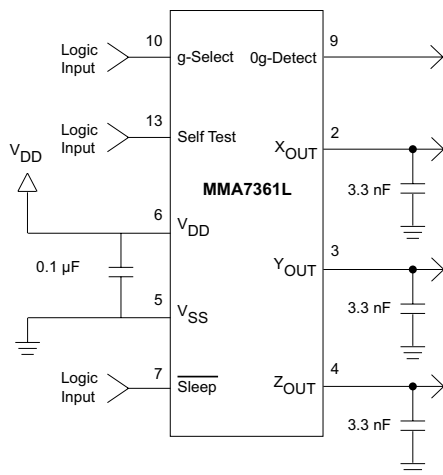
Logic Input
10
g-Select
0g-Detect
9

Logic Input
13
Self Test
$X_{OUT}$
2

$V_{DD}$

MMA7361L

3.3 nF

6
$V_{DD}$

0.1 µF

$Y_{OUT}$
3

3.3 nF

5
$V_{SS}$

Logic Input
7
$\overline{\text{Sleep}}$
$Z_{OUT}$
4

3.3 nF